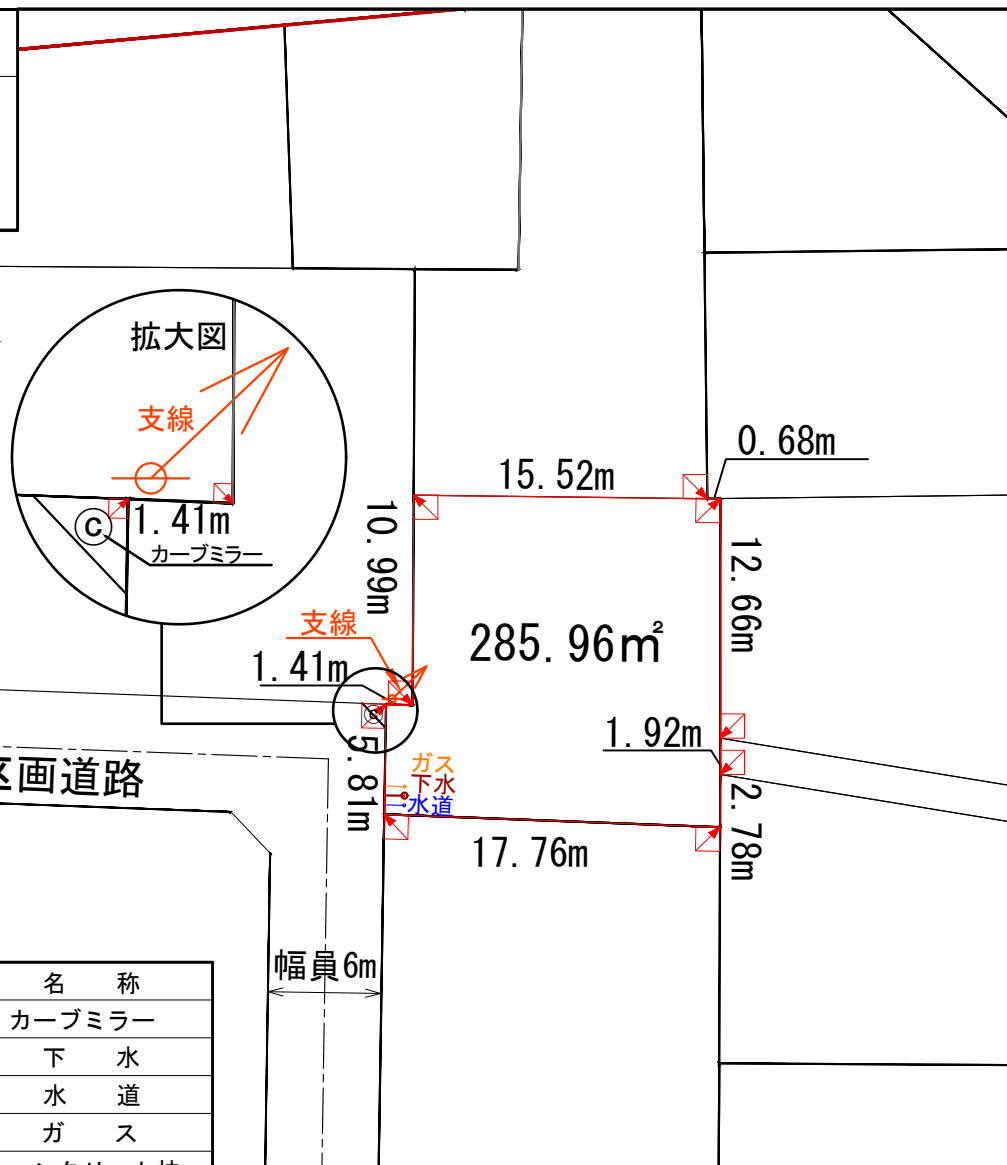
拡大図

支線

1.41m

C

カーブミラー

10.99m

15.52m

0.68m

12.66m

285.96㎡

支線

1.41m

1.92m

区画道路

5.81m

ガス
下水
水道

17.76m

2.78m

幅員6m

| 名　称 |
|---|
| カーブミラー |
| 下　水 |
| 水　道 |
| ガ　ス |
| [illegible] |